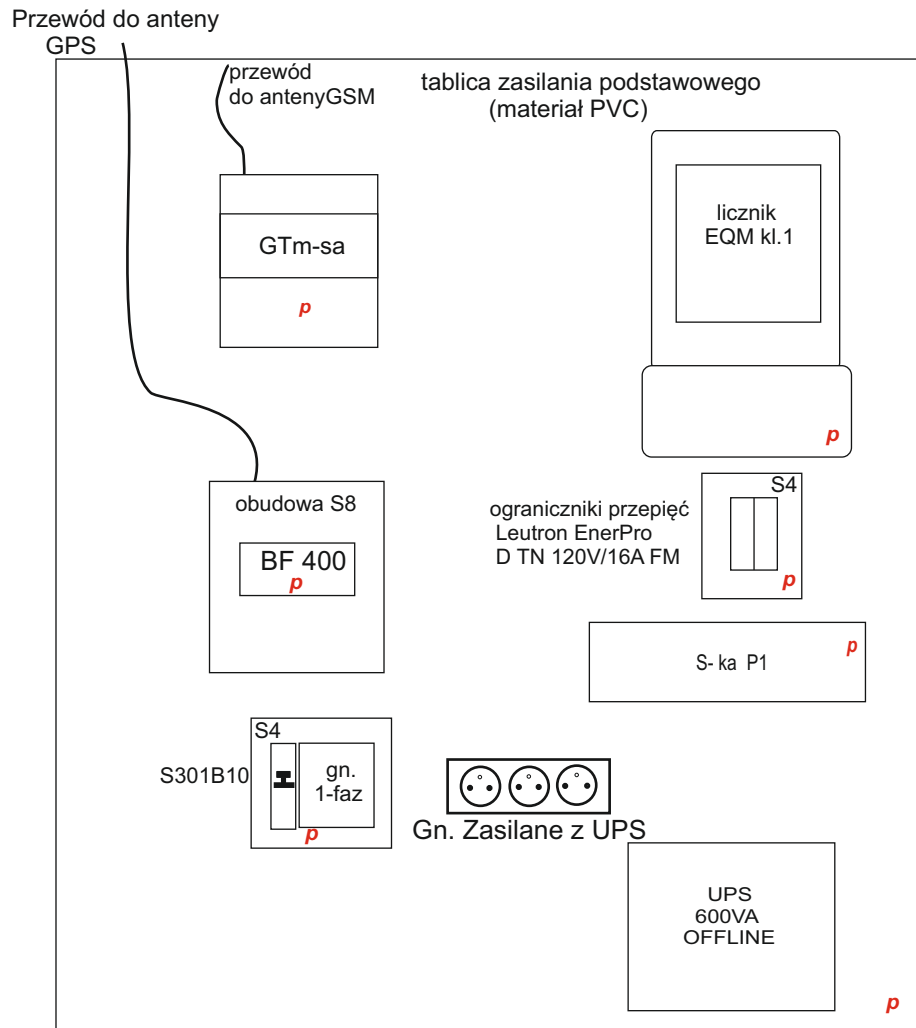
Przewód do anteny GPS

przewód do antenyGSM

tablica zasilania podstawowego (materiał PVC)

GTm-sa

p

licznik EQM kl.1

p

obudowa S8

BF 400

p

ograniczniki przepięć Leutron EnerPro D TN 120V/16A FM

S4

p

S- ka P1

p

S4

S301B10

gn. 1-faz

p

Gn. Zasilane z UPS

UPS 600VA OFFLINE

p